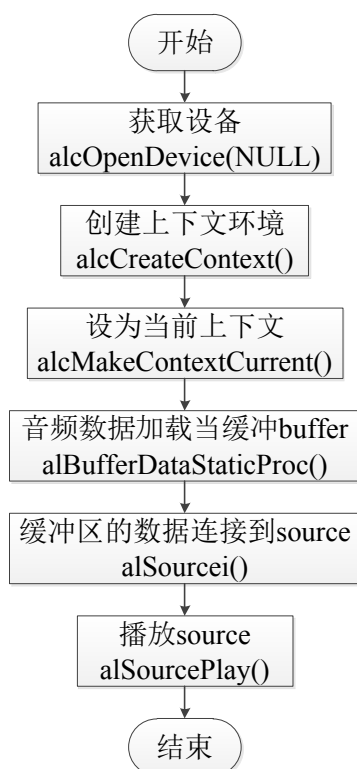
开始

获取设备
alcOpenDevice(NULL)

创建上下文环境
alcCreateContext()

设为当前上下文
alcMakeContextCurrent()

音频数据加载当缓冲buffer
alBufferDataStaticProc()

缓冲区的数据连接到source
alSourcei()

播放source
alSourcePlay()

结束